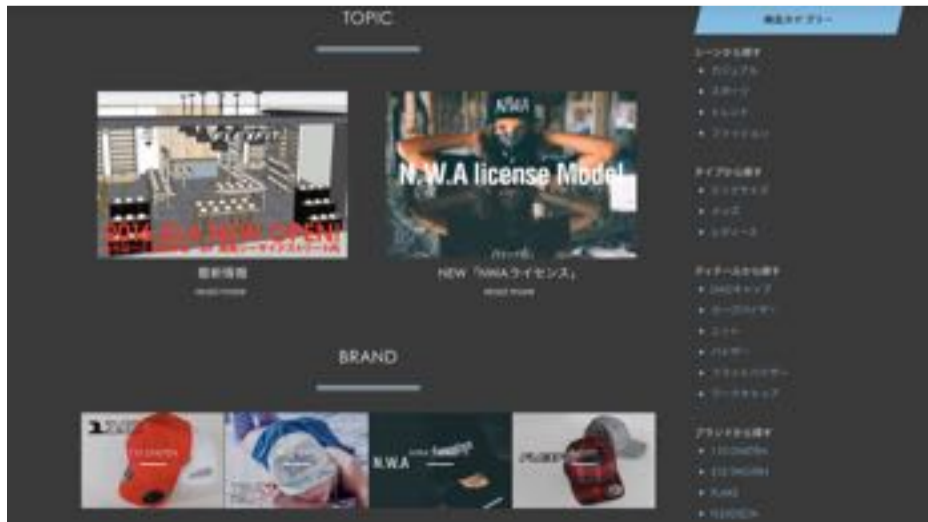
TOPIC

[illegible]

N.W.A license Model

最新情報

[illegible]

NEW「NWAライセンス」

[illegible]

BRAND

N.W.A

商品カテゴリー

シーンから探す
カジュアル
スポーツ
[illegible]
ファッション

タイプから探す
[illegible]
キッズ
レディース

ディテールから探す
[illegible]
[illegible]
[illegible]
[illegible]
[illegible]
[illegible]

ブランドから探す
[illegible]
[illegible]
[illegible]
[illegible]